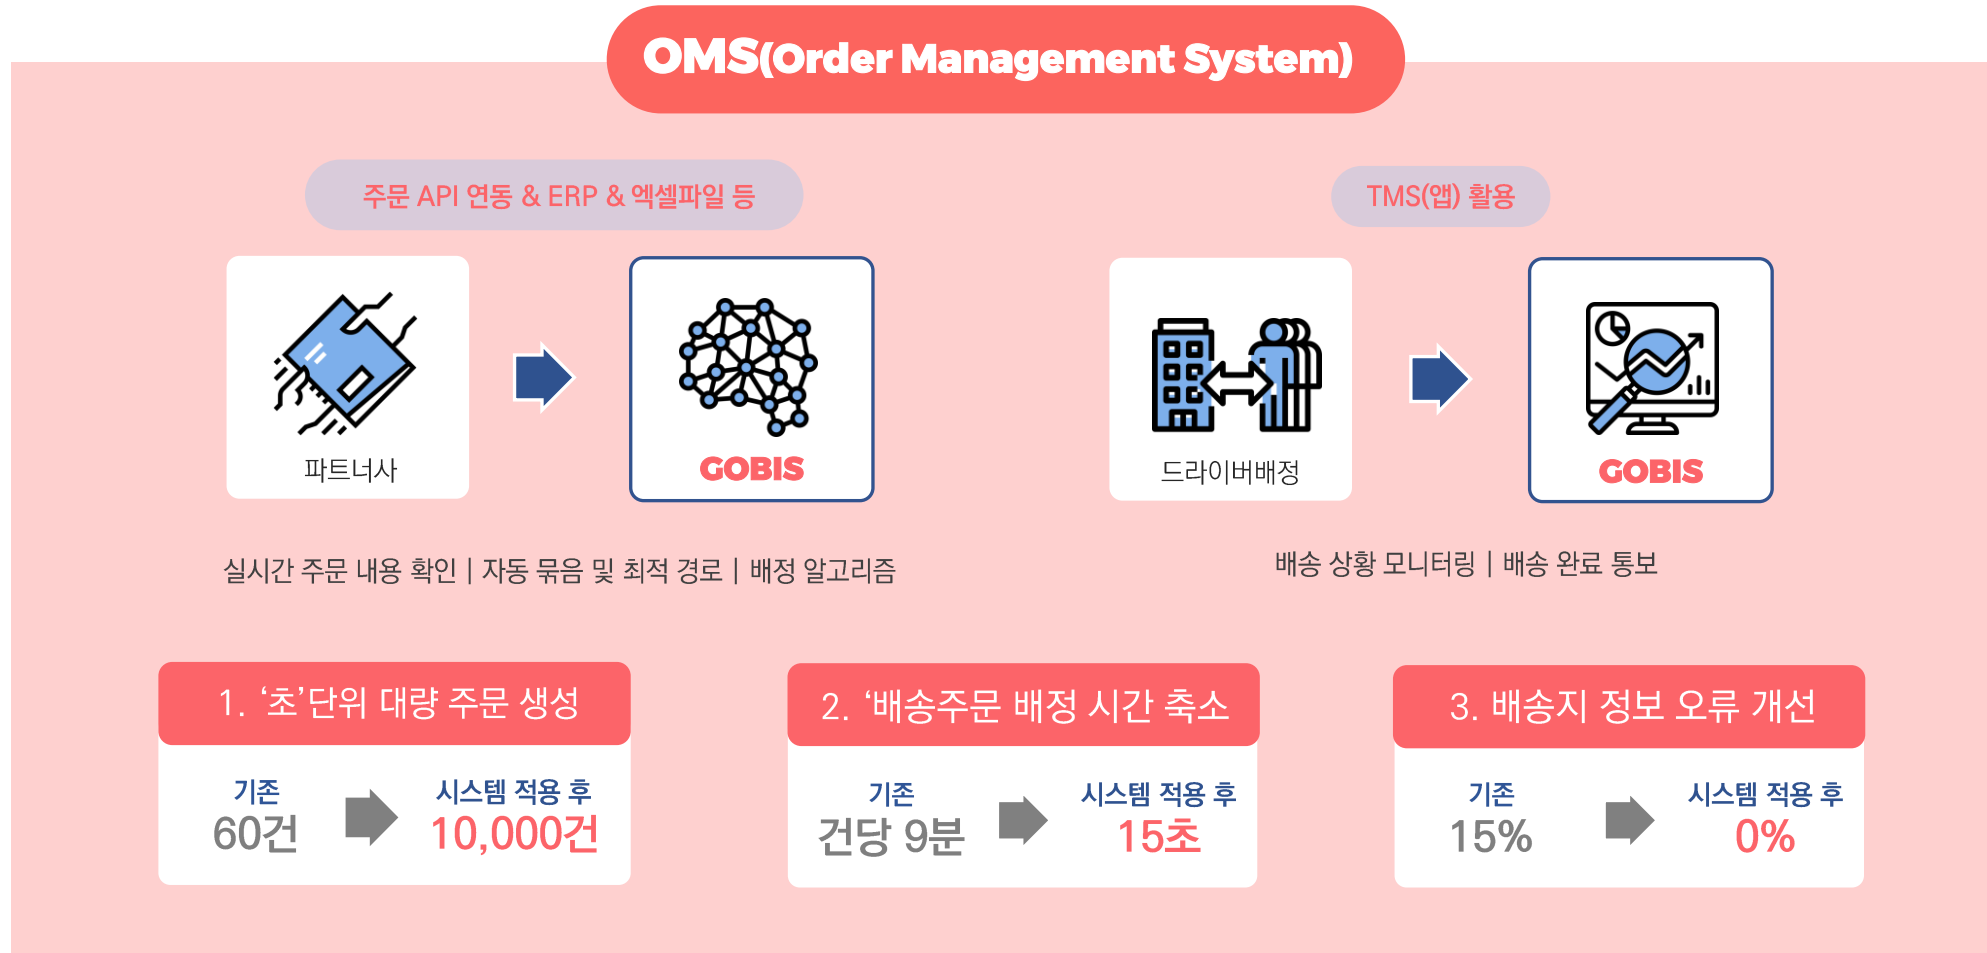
OMS(Order Management System)

주문 API 연동 & ERP & 엑셀파일 등

TMS(앱) 활용

파트너사

GOBIS

드라이버배정

GOBIS

실시간 주문 내용 확인 | 자동 묶음 및 최적 경로 | 배정 알고리즘

배송 상황 모니터링 | 배송 완료 통보

1. '초'단위 대량 주문 생성

기존
60건

시스템 적용 후
10,000건

2. '배송주문 배정 시간 축소

기존
건당 9분

시스템 적용 후
15초

3. 배송지 정보 오류 개선

기존
15%

시스템 적용 후
0%